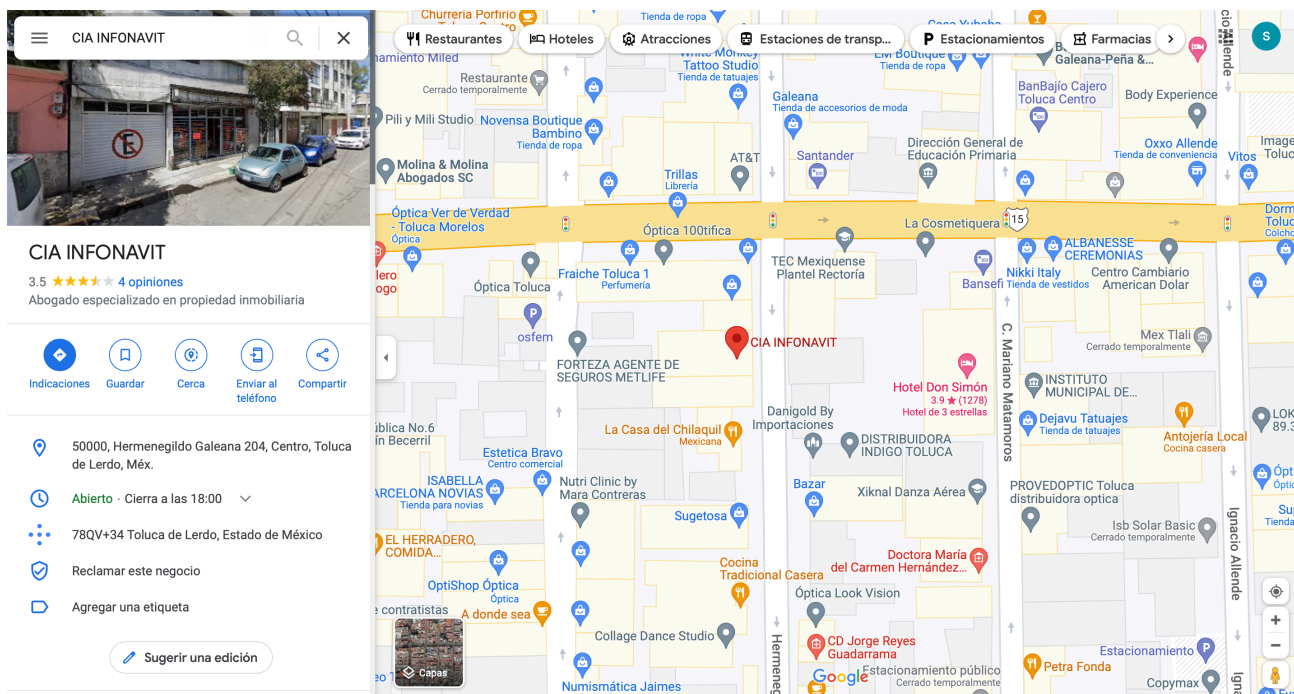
CIA INFONAVIT

CIA INFONAVIT
3.5 ★★★★☆ 4 opiniones
Abogado especializado en propiedad inmobiliaria

Indicaciones
Guardar
Cerca
Enviar al teléfono
Compartir

50000, Hermenegildo Galeana 204, Centro, Toluca de Lerdo, Méx.
Abierto · Cierra a las 18:00
78QV+34 Toluca de Lerdo, Estado de México
Reclamar este negocio
Agregar una etiqueta

Sugerir una edición

Restaurantes
Hoteles
Atracciones
Estaciones de transp...
Estacionamientos
Farmacias

S

Churrería Porfirio
Tienda de ropa
Casa Yubaba
namiento Miled
White Monkey Tattoo Studio
Tienda de tatuajes
Restaurante
Cerrado temporalmente
LM Boutique
Tienda de ropa
Galeana-Peña &...
BanBajío Cajero Toluca Centro
Body Experience
Pili y Mili Studio
Novensa Boutique Bambino
Tienda de ropa
Galeana
Tienda de accesorios de moda
Molina & Molina Abogados SC
AT&T
Santander
Dirección General de Educación Primaria
Oxxo Allende
Tienda de conveniencia
Vitos
Image Toluc
Trillas
Librería
Óptica Ver de Verdad - Toluca Morelos
Óptica
Óptica 100tifica
La Cosmetiquera
15
Dorm Toluca Colcho
lero ogo
TEC Mexiquense Plantel Rectoría
ALBANESSE CEREMONIAS
Fraiche Toluca 1
Perfumería
Óptica Toluca
Nikki Italy
Tienda de vestidos
Bansefi
Centro Cambiario American Dolar
osfem
CIA INFONAVIT
FORTEZA AGENTE DE SEGUROS METLIFE
C. Mariano Matamoros
Mex Tlali
Cerrado temporalmente
Hotel Don Simón
3.9 ★ (1278)
Hotel de 3 estrellas
INSTITUTO MUNICIPAL DE...
ública No.6 n Becerril
Danigold By Importaciones
Dejavu Tatuajes
Tienda de tatuajes
LOK 89.3
La Casa del Chilaquil
Mexicana
DISTRIBUIDORA INDIGO TOLUCA
Antojería Local
Cocina casera
Estetica Bravo
Centro comercial
Ópt
ISABELLA ARCELONA NOVIAS
Tienda para novias
Nutri Clinic by Mara Contreras
Bazar
Xiknal Danza Aérea
PROVEDOPTIC Toluca
distribuidora optica
Sugetosa
Isb Solar Basic
Cerrado temporalmente
Su Tien
EL HERRADERO, COMIDA...
Doctora María del Carmen Hernández...
Ignacio Allende
OptiShop Óptica
Óptica
Cocina Tradicional Casera
contratistas
A donde sea
Óptica Look Vision
Collage Dance Studio
CD Jorge Reyes Guadarrama
Hermene
Capas
Estacionamiento
Google
Estacionamiento público
Cerrado temporalmente
Petra Fonda
Numismática Jaimes
Copymax